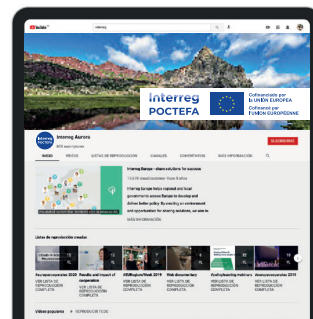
YouTube

Interreg POCTEFA

Cofinanciado por la UNIÓN EUROPEA
Cofinancé par l'UNION EUROPÉENNE

Interreg Aurora
SUSCRIBIRSE

INICIO VÍDEOS LISTAS DE REPRODUCCIÓN CANALES COMENTARIOS MÁS INFORMACIÓN

Interreg Europe - share solutions for success

Interreg Europe helps regional and local governments across Europe to develop and deliver better policy. By creating an environment and opportunities for sharing solutions, we aim to
MÁS INFORMACIÓN

Listas de reproducción creadas

#europeanyearsites 2020
VER LISTA DE REPRODUCCIÓN COMPLETA

Results and impact of cooperation
VER LISTA DE REPRODUCCIÓN COMPLETA

#EURegionsWeek 2019
VER LISTA DE REPRODUCCIÓN COMPLETA

Web documentary
VER LISTA DE REPRODUCCIÓN COMPLETA

#policylearning webinars
VER LISTA DE REPRODUCCIÓN COMPLETA

#annualevent 2019
VER LISTA DE REPRODUCCIÓN COMPLETA

Vídeos populares ▶ REPRODUCIR TODO